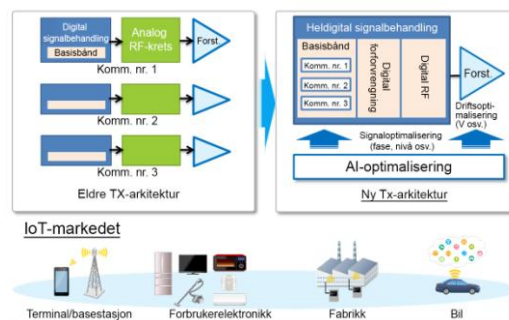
Digital signalbehandling
Basisbånd
Analog RF-krets
Forst
Komm. nr. 1
Komm. nr. 2
Komm. nr. 3
Eldre TX-arkitektur

Heldigital signalbehandling
Basisbånd
Komm. nr. 1
Komm. nr. 2
Komm. nr. 3
Digital forforvrengning
Digital RF
Forst
Driftsoptimalisering (V osv.)
Signaloptimalisering (fase, nivå osv.)
AI-optimalisering
Ny Tx-arkitektur

IoT-markedet
Terminal/basestasjon
Forbrukerelektronikk
Fabrikk
Bil